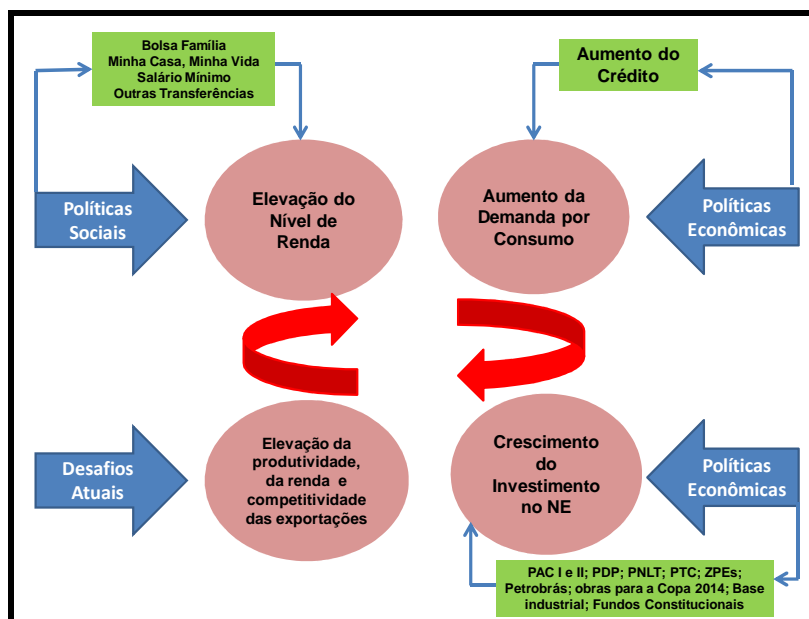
Bolsa Família
Minha Casa, Minha Vida
Salário Mínimo
Outras Transferências

Aumento do Crédito

Políticas Sociais

Elevação do Nível de Renda

Aumento da Demanda por Consumo

Políticas Econômicas

Desafios Atuais

Elevação da produtividade, da renda e competitividade das exportações

Crescimento do Investimento no NE

Políticas Econômicas

PAC I e II; PDP; PNLT; PTC; ZPEs; Petrobrás; obras para a Copa 2014; Base industrial; Fundos Constitucionais